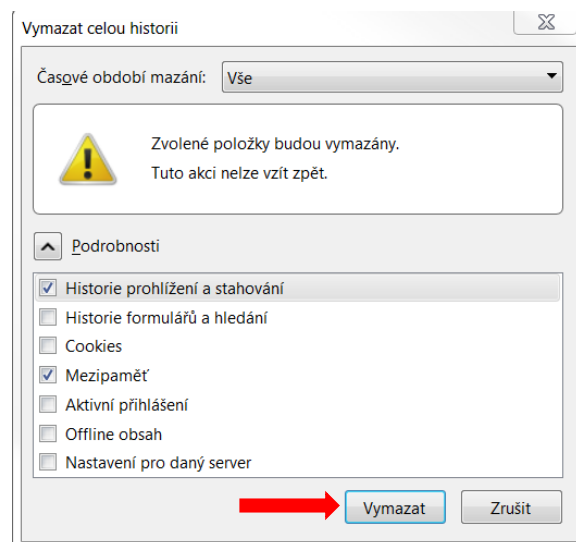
Vymazat celou historii

Časové období mazání: Vše

Zvolené položky budou vymazány.
Tuto akci nelze vzít zpět.

Podrobnosti

Historie prohlížení a stahování
Historie formulářů a hledání
Cookies
Mezipaměť
Aktivní přihlášení
Offline obsah
Nastavení pro daný server

Vymazat
Zrušit